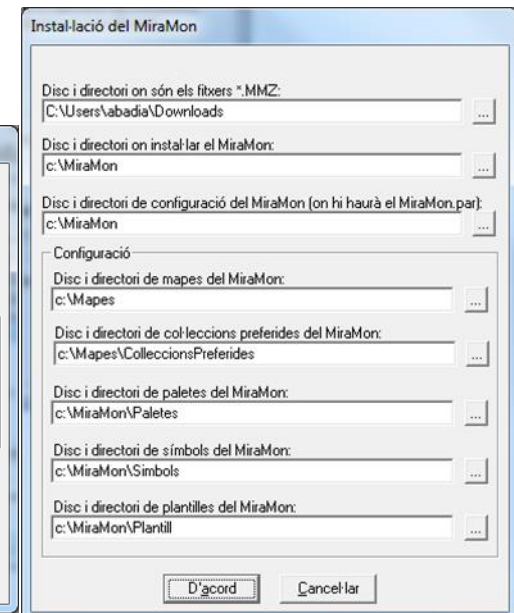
Instal·lació del MiraMon

Disc i directori on són els fitxers *.MMZ:
C:\Users\abadia\Downloads
...

Disc i directori on instal·lar el MiraMon:
c:\MiraMon
...

Disc i directori de configuració del MiraMon (on hi haurà el MiraMon.par):
c:\MiraMon
...

Configuració

Disc i directori de mapes del MiraMon:
c:\Mapes
...

Disc i directori de col·leccions preferides del MiraMon:
c:\Mapes\ColleccionsPreferides
...

Disc i directori de paletes del MiraMon:
c:\MiraMon\Paletes
...

Disc i directori de símbols del MiraMon:
c:\MiraMon\Simbols
...

Disc i directori de plantilles del MiraMon:
c:\MiraMon\Plantill
...

D'acord
Cancel·lar